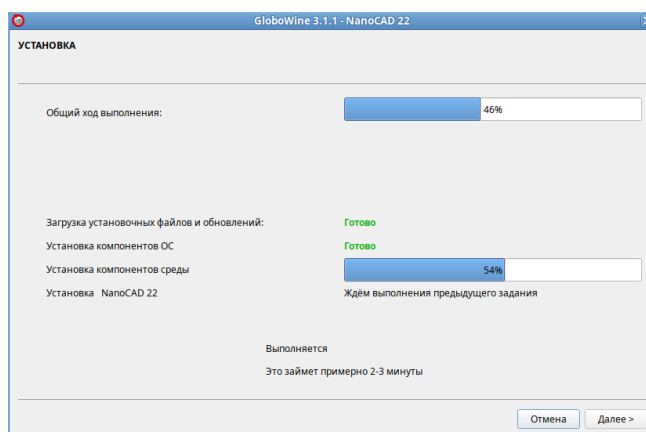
GloboWine 3.1.1 - NanoCAD 22

УСТАНОВКА

Общий ход выполнения:
46%

Загрузка установочных файлов и обновлений:
Готово
Установка компонентов ОС
Готово
Установка компонентов среды
54%
Установка NanoCAD 22
Ждём выполнения предыдущего задания

Выполняется

Это займет примерно 2-3 минуты

Отмена
Далее >